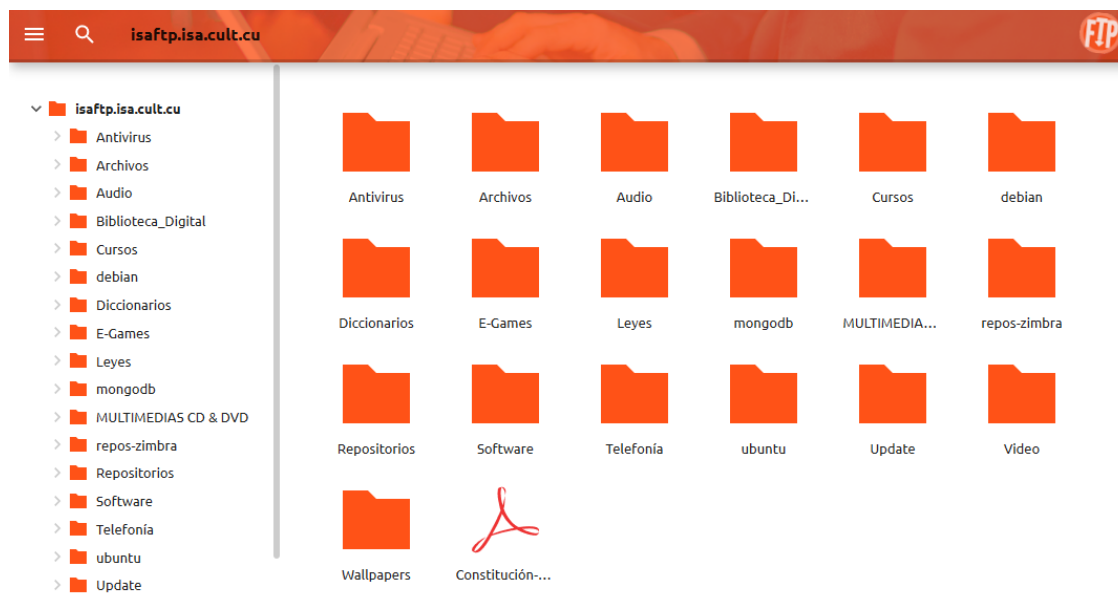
isaftp.isa.cult.cu

FTP

isaftp.isa.cult.cu
Antivirus
Archivos
Audio
Biblioteca_Digital
Cursos
debian
Diccionarios
E-Games
Leyes
mongodb
MULTIMEDIAS CD & DVD
repos-zimbra
Repositorios
Software
Telefonía
ubuntu
Update

Antivirus
Archivos
Audio
Biblioteca_Di...
Cursos
debian
Diccionarios
E-Games
Leyes
mongodb
MULTIMEDIA...
repos-zimbra
Repositorios
Software
Telefonía
ubuntu
Update
Video
Wallpapers
Constitución-...